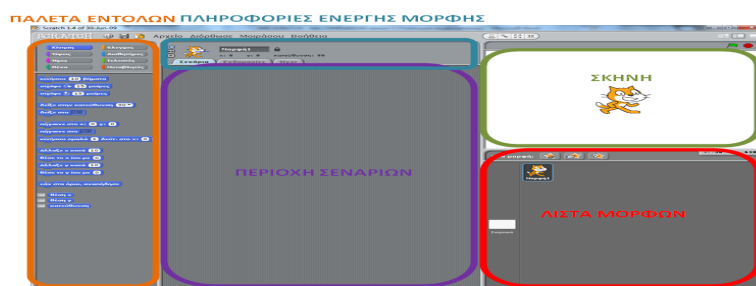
ΠΑΛΕΤΑ ΕΝΤΟΛΩΝ ΠΛΗΡΟΦΟΡΙΕΣ ΕΝΕΡΓΗΣ ΜΟΡΦΗΣ

Αρχείο Διόρθωση Μοιράσου Βοήθεια

Κίνηση
Όψεις
Ήχος
Πένα
Έλεγχος
Αισθητήρες
Τελεστές
Μεταβλητές

Μορφή1

Σενάρια Ενδυμασίες Ήχοι

ΠΕΡΙΟΧΗ ΣΕΝΑΡΙΩΝ

ΣΚΗΝΗ

ΛΙΣΤΑ ΜΟΡΦΩΝ

Μορφή1

Σκηνικό